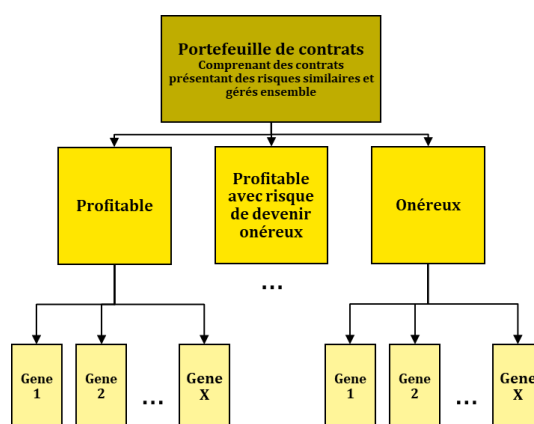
Portefeuille de contrats
Comprenant des contrats présentant des risques similaires et gérés ensemble

Profitable

Profitable avec risque de devenir onéreux

Onéreux

...

Gene 1

Gene 2

...

Gene X

Gene 1

Gene 2

...

Gene X